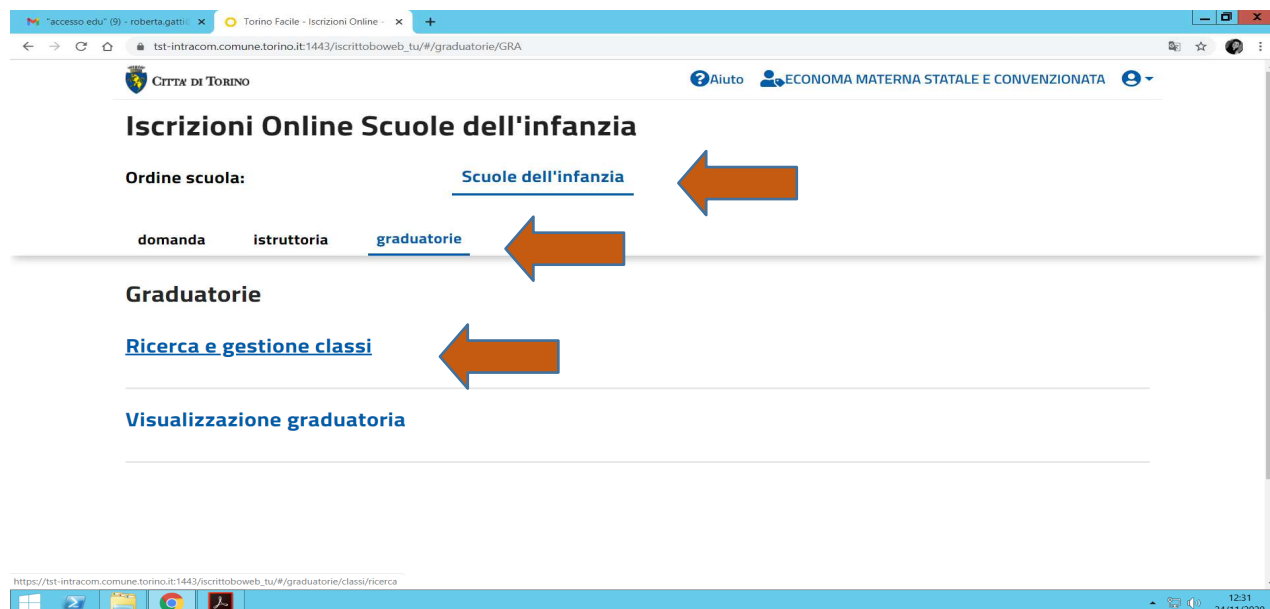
"accesso edu" (9) - roberta.gatti@ ×
Torino Facile - Iscrizioni Online - ×
+
tst-intracom.comune.torino.it:1443/iscrittoboweb_tu/#/graduatorie/GRA

CITTA' DI TORINO

Aiuto ECONOMA MATERNA STATALE E CONVENZIONATA

Iscrizioni Online Scuole dell'infanzia

Ordine scuola: Scuole dell'infanzia

domanda istruttoria graduatorie

Graduatorie

Ricerca e gestione classi

Visualizzazione graduatoria

https://tst-intracom.comune.torino.it:1443/iscrittoboweb_tu/#/graduatorie/classi/ricerca

12:31
24/11/2020